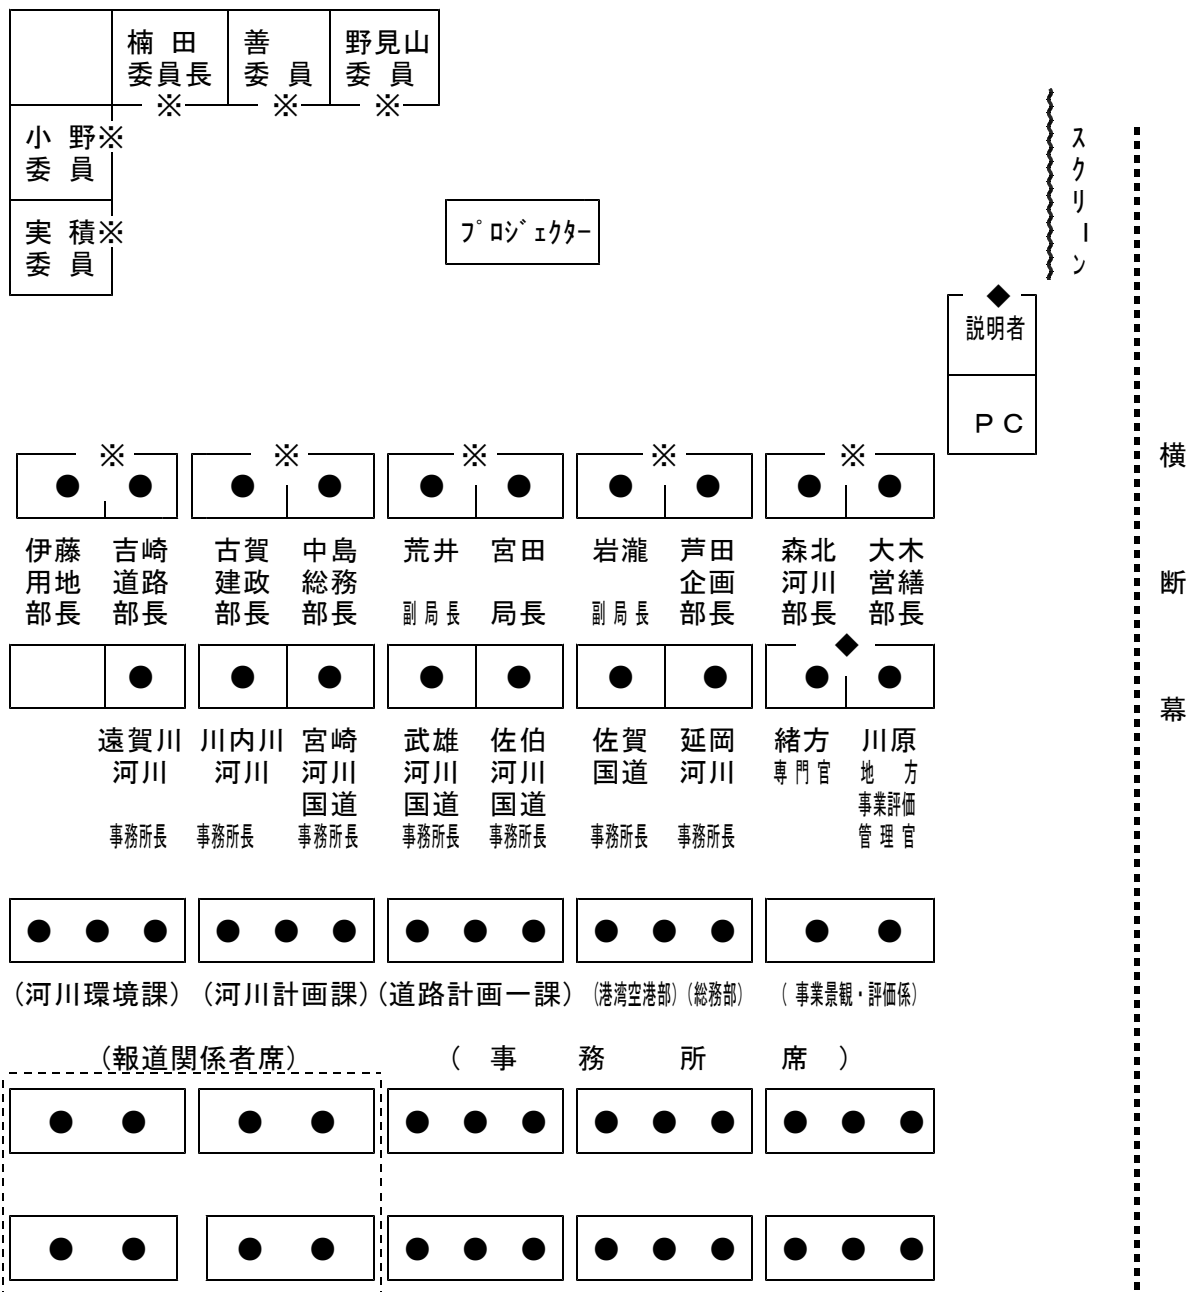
楠 田
委員長
※

善
委 員
※

野見山
委 員
※

小 野※
委 員

実 積※
委 員

ﾌﾟﾛｼﾞｪｸﾀｰ

スクリーン

◆
説明者

ＰＣ

横
断
幕

※ ※ ※ ※ ※

伊藤
用地
部長

吉崎
道路
部長

古賀
建政
部長

中島
総務
部長

荒井
副局長

宮田
局長

岩瀧
副局長

芦田
企画
部長

森北
河川
部長

大木
営繕
部長

◆

遠賀川
河川
事務所長

川内川
河川
事務所長

宮崎
河川
国道
事務所長

武雄
河川
国道
事務所長

佐伯
河川
国道
事務所長

佐賀
国道
事務所長

延岡
河川
事務所長

緒方
専門官

川原
地 方
事業評価
管理官

（河川環境課）（河川計画課）（道路計画一課）（港湾空港部）（総務部） （事業景観・評価係）

（報道関係者席）

（ 事 務 所 席 ）